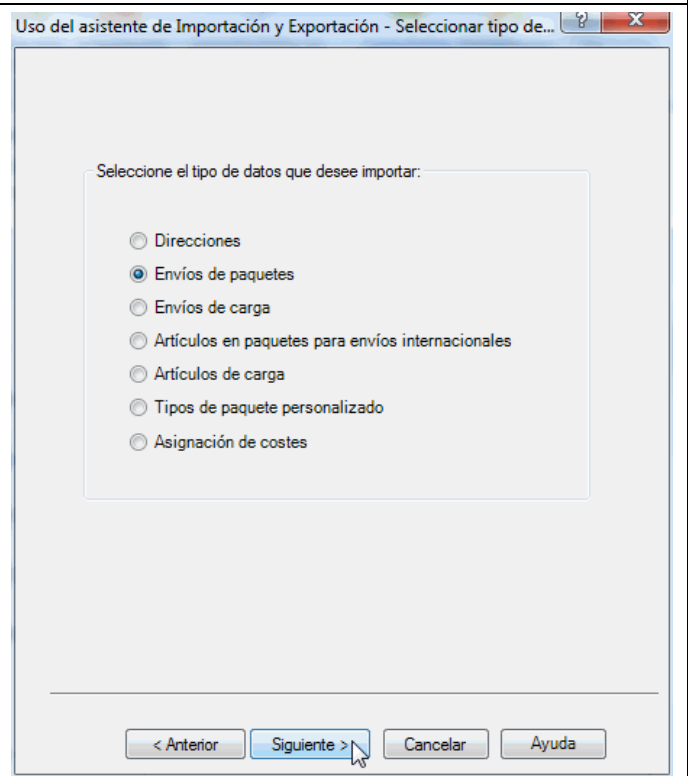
Uso del asistente de Importación y Exportación - Seleccionar tipo de...

?

X

Seleccione el tipo de datos que desee importar:

Direcciones

Envíos de paquetes

Envíos de carga

Artículos en paquetes para envíos internacionales

Artículos de carga

Tipos de paquete personalizado

Asignación de costes

< Anterior

Siguiente >

Cancelar

Ayuda